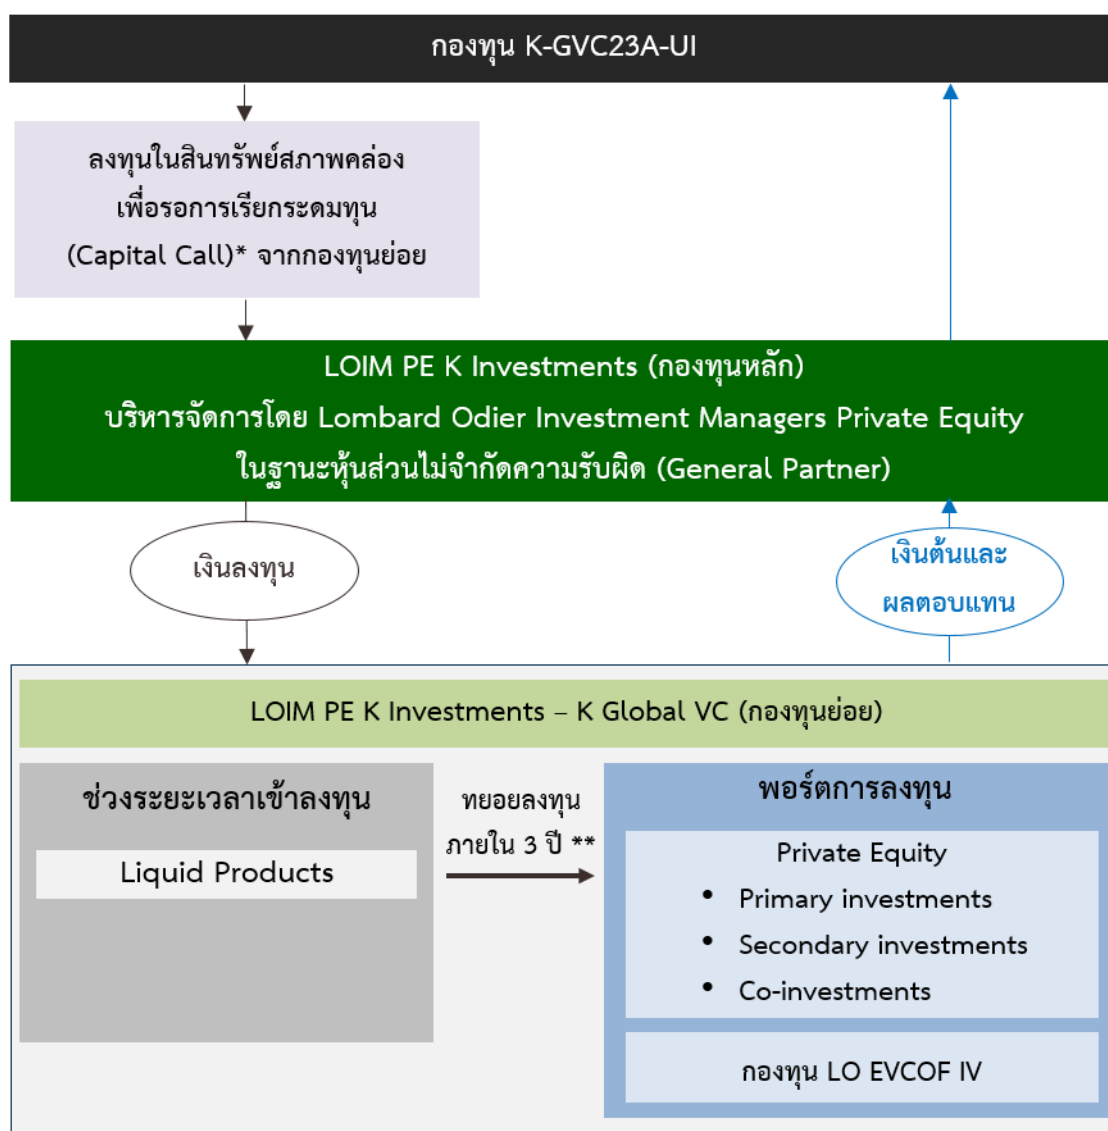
กองทุน K-GVC23A-UI

ลงทุนในสินทรัพย์สภาพคล่อง เพื่อรอการเรียกระดมทุน (Capital Call)* จากกองทุนย่อย

LOIM PE K Investments (กองทุนหลัก)
บริหารจัดการโดย Lombard Odier Investment Managers Private Equity
ในฐานะหุ้นส่วนไม่จำกัดความรับผิด (General Partner)

เงินลงทุน

เงินต้นและผลตอบแทน

LOIM PE K Investments – K Global VC (กองทุนย่อย)

ช่วงระยะเวลาเข้าลงทุน

Liquid Products

ทยอยลงทุน ภายใน 3 ปี **

พอร์ตการลงทุน

Private Equity
- Primary investments
- Secondary investments
- Co-investments

กองทุน LO EVCOF IV